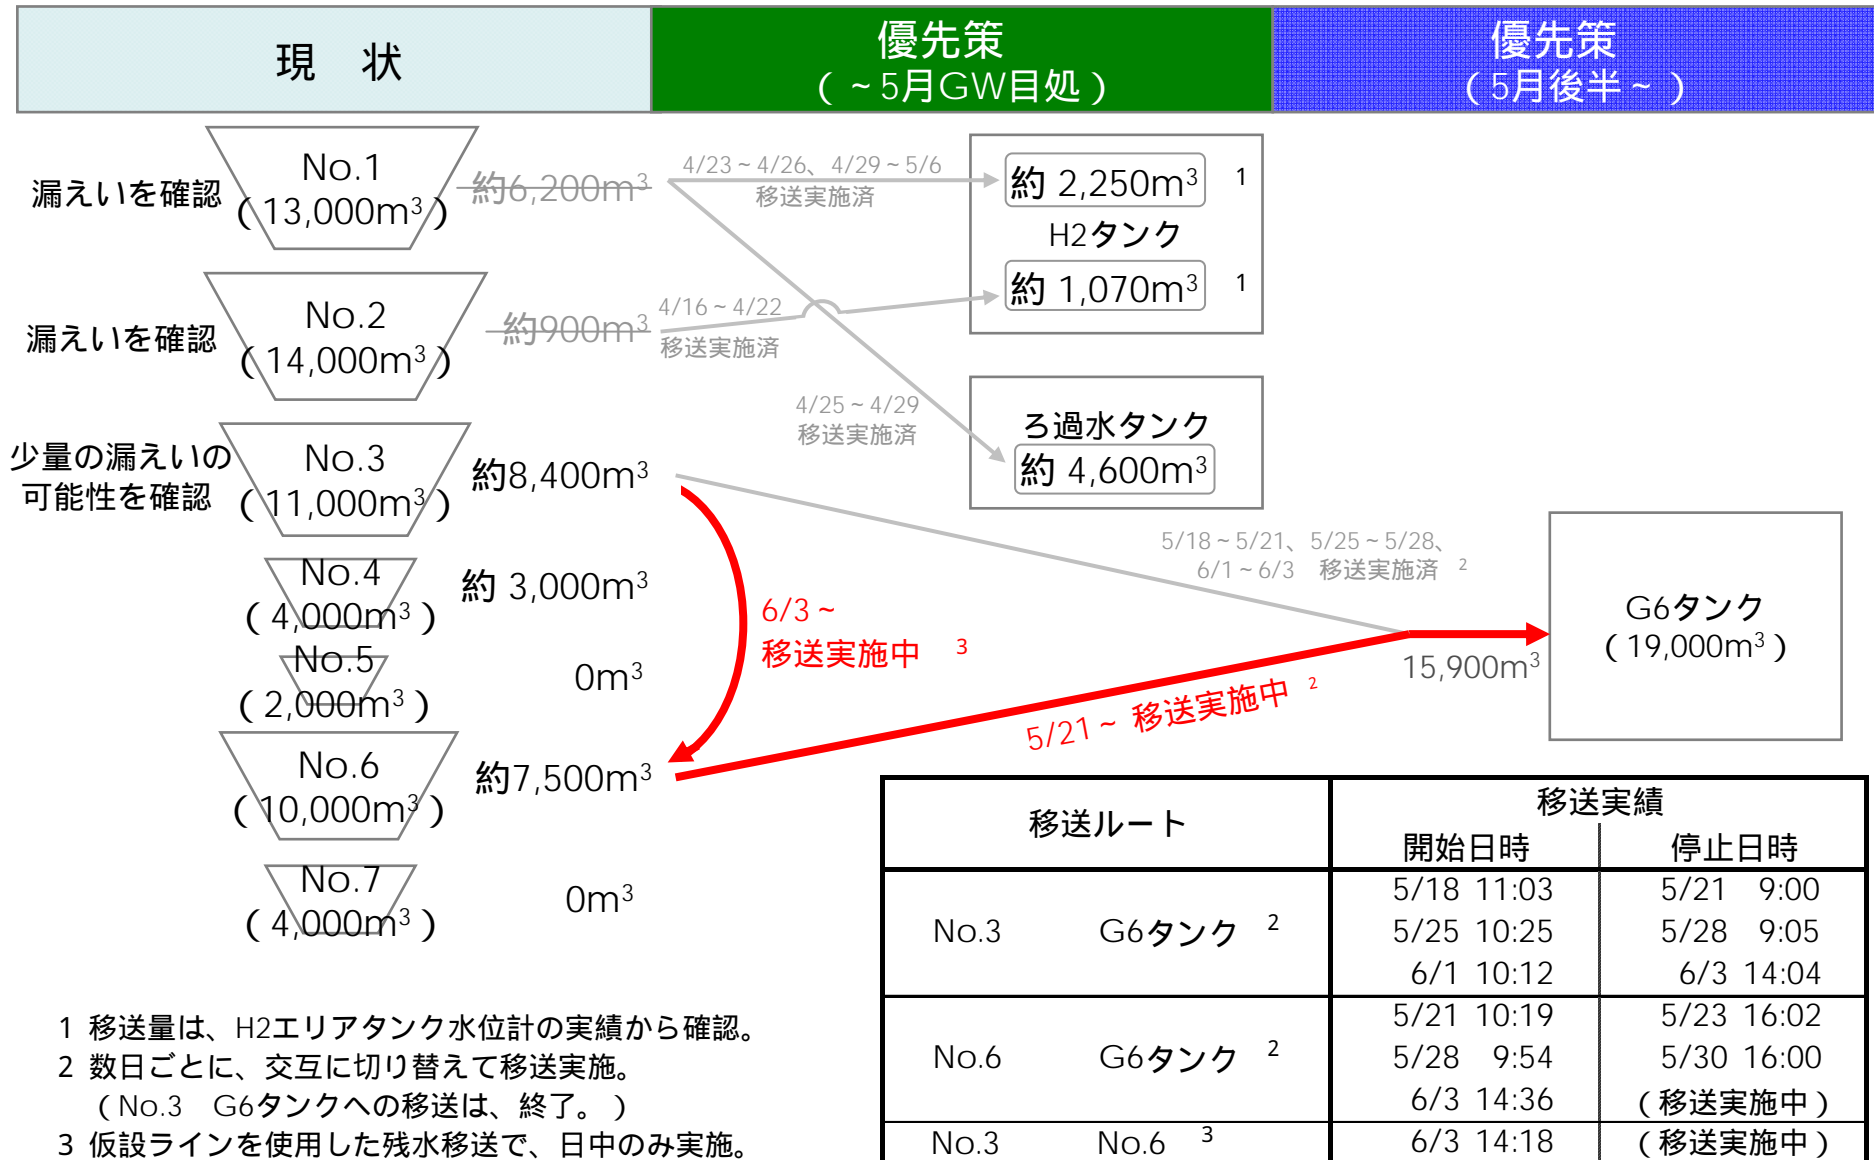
| 現　状 | 優先策（～5月GW目処） | 優先策（5月後半～） |
|---|---|---|

漏えいを確認　No.1（13,000m$^3$）　約6,200m$^3$

4/23～4/26、4/29～5/6 移送実施済

約 2,250m$^3$　1

H2タンク

約 1,070m$^3$　1

漏えいを確認　No.2（14,000m$^3$）　約900m$^3$

4/16～4/22 移送実施済

4/25～4/29 移送実施済

ろ過水タンク

約 4,600m$^3$

少量の漏えいの可能性を確認　No.3（11,000m$^3$）　約8,400m$^3$

5/18～5/21、5/25～5/28、6/1～6/3　移送実施済　2

G6タンク（19,000m$^3$）

No.4（4,000m$^3$）　約 3,000m$^3$

6/3～ 移送実施中　3

No.5（2,000m$^3$）　0m$^3$

15,900m$^3$

5/21～ 移送実施中　2

No.6（10,000m$^3$）　約7,500m$^3$

No.7（4,000m$^3$）　0m$^3$

| 移送ルート | 移送実績 開始日時 | 移送実績 停止日時 |
|---|---|---|
| No.3　G6タンク　2 | 5/18 11:03<br>5/25 10:25<br>6/1 10:12 | 5/21 9:00<br>5/28 9:05<br>6/3 14:04 |
| No.6　G6タンク　2 | 5/21 10:19<br>5/28 9:54<br>6/3 14:36 | 5/23 16:02<br>5/30 16:00<br>（移送実施中） |
| No.3　No.6　3 | 6/3 14:18 | （移送実施中） |

1 移送量は、H2エリアタンク水位計の実績から確認。
2 数日ごとに、交互に切り替えて移送実施。
（No.3　G6タンクへの移送は、終了。）
3 仮設ラインを使用した残水移送で、日中のみ実施。